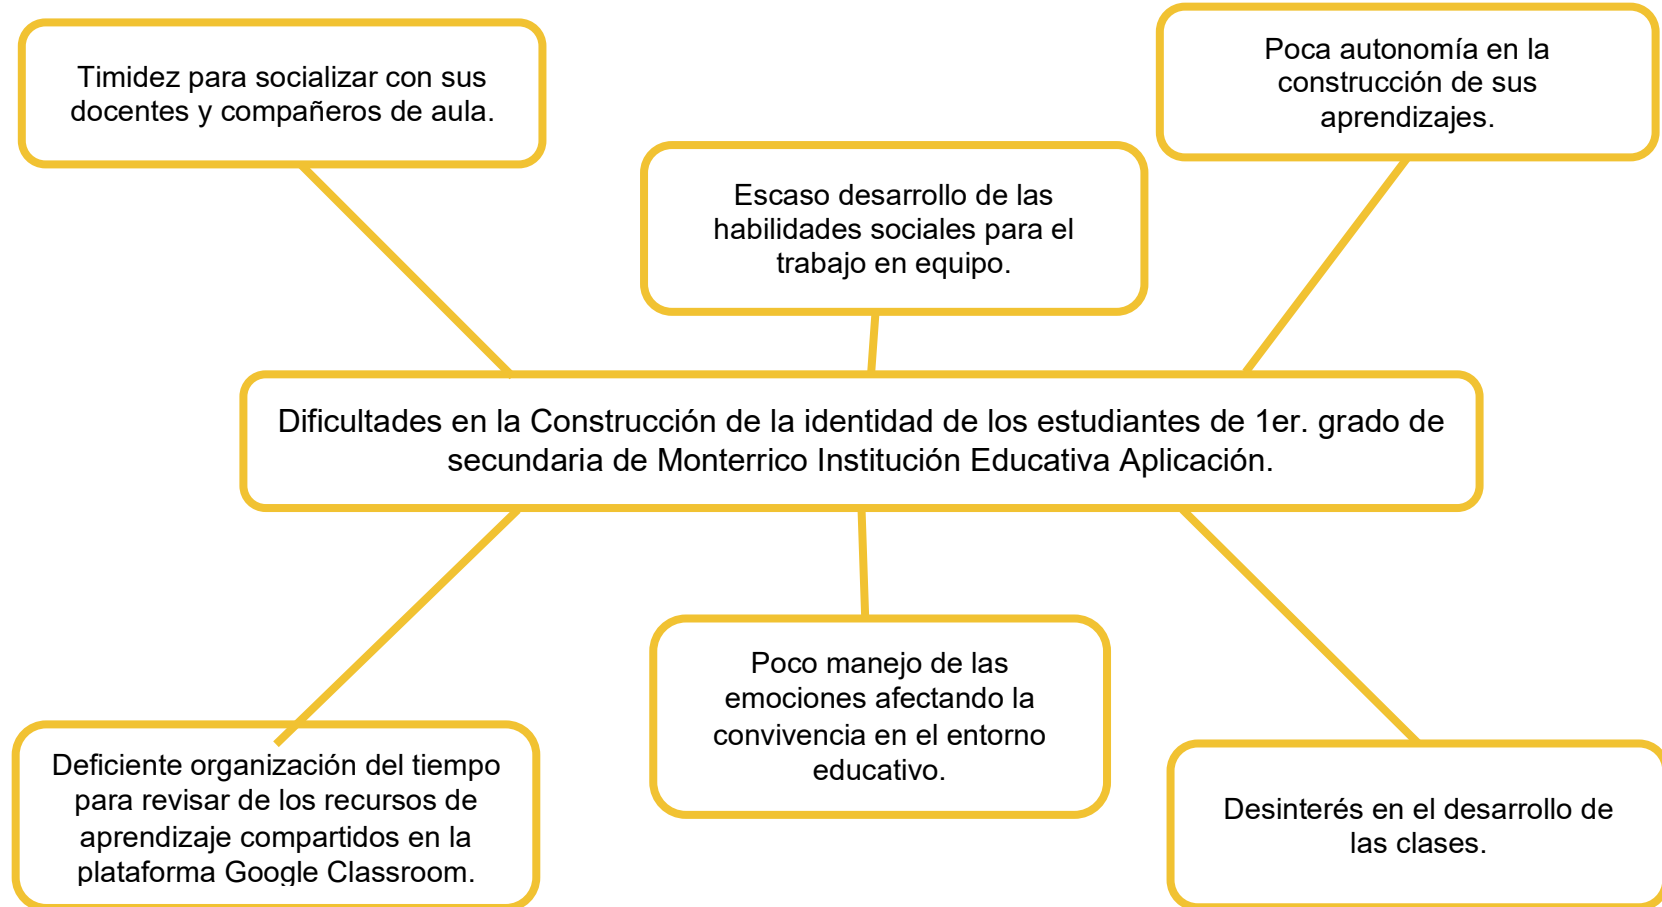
Timidez para socializar con sus docentes y compañeros de aula.

Escaso desarrollo de las habilidades sociales para el trabajo en equipo.

Poca autonomía en la construcción de sus aprendizajes.

Dificultades en la Construcción de la identidad de los estudiantes de 1er. grado de secundaria de Monterrico Institución Educativa Aplicación.

Deficiente organización del tiempo para revisar de los recursos de aprendizaje compartidos en la plataforma Google Classroom.

Poco manejo de las emociones afectando la convivencia en el entorno educativo.

Desinterés en el desarrollo de las clases.